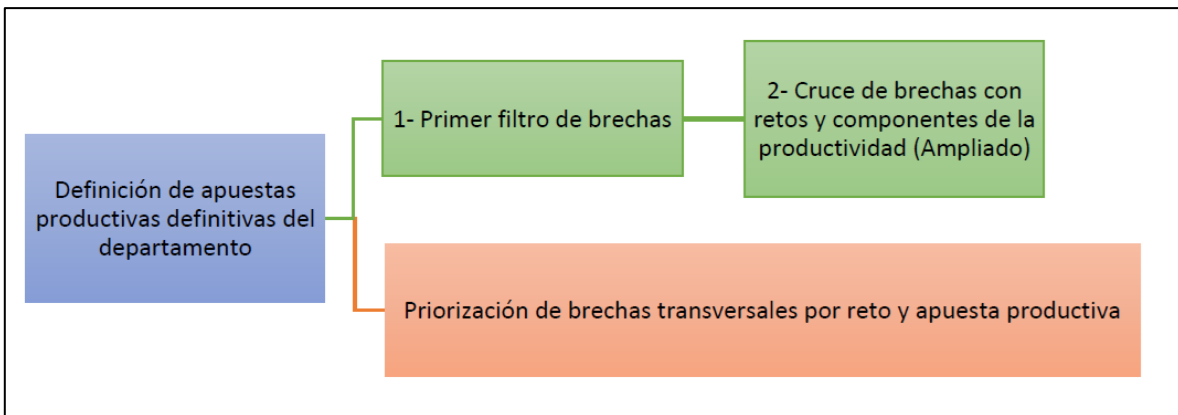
Definición de apuestas productivas definitivas del departamento

1- Primer filtro de brechas

2- Cruce de brechas con retos y componentes de la productividad (Ampliado)

Priorización de brechas transversales por reto y apuesta productiva